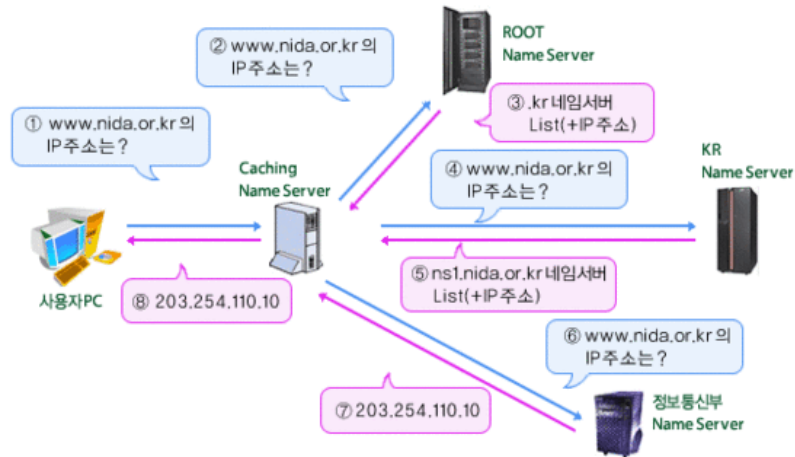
② www.nida.or.kr 의 IP주소는?

ROOT Name Server

③ .kr 네임서버 List(+IP 주소)

① www.nida.or.kr 의 IP주소는?

Caching Name Server

④ www.nida.or.kr 의 IP주소는?

KR Name Server

사용자PC

⑧ 203.254.110.10

⑤ ns1.nida.or.kr 네임서버 List(+IP 주소)

⑥ www.nida.or.kr 의 IP주소는?

⑦ 203.254.110.10

정보통신부 Name Server